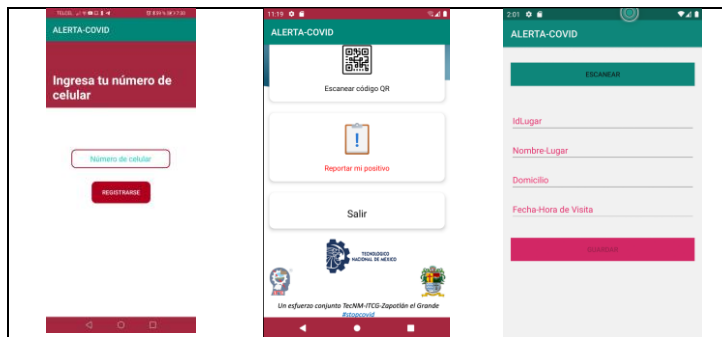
TELCEL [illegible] 7:20

ALERTA-COVID

Ingresa tu número de celular

Número de celular

REGISTRARSE

11:19

ALERTA-COVID

Escanear código QR

Reportar mi positivo

Salir

TECNOLÓGICO NACIONAL DE MÉXICO

Un esfuerzo conjunto TecNM-ITCG-Zapotlán el Grande

#stopcovid

2:01

ALERTA-COVID

ESCANEAR

IdLugar

Nombre-Lugar

Domicilio

Fecha-Hora de Visita

GUARDAR